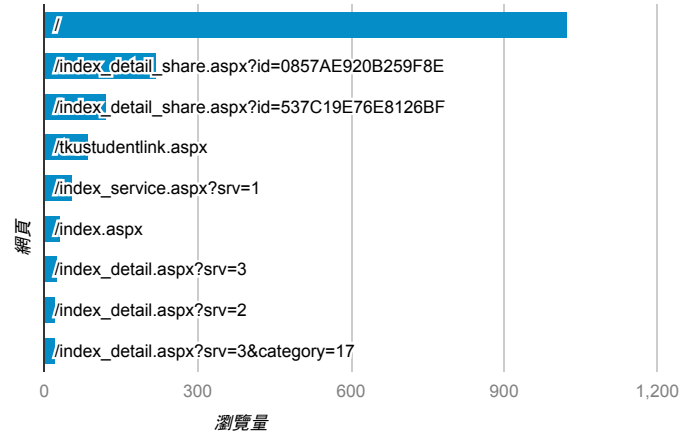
/
/index_detail_share.aspx?id=0857AE920B259F8E
/index_detail_share.aspx?id=537C19E76E8126BF
/tkustudentlink.aspx
/index_service.aspx?srv=1
/index.aspx
/index_detail.aspx?srv=3
/index_detail.aspx?srv=2
/index_detail.aspx?srv=3&category=17

網頁

0
300
600
900
1,200

瀏覽量